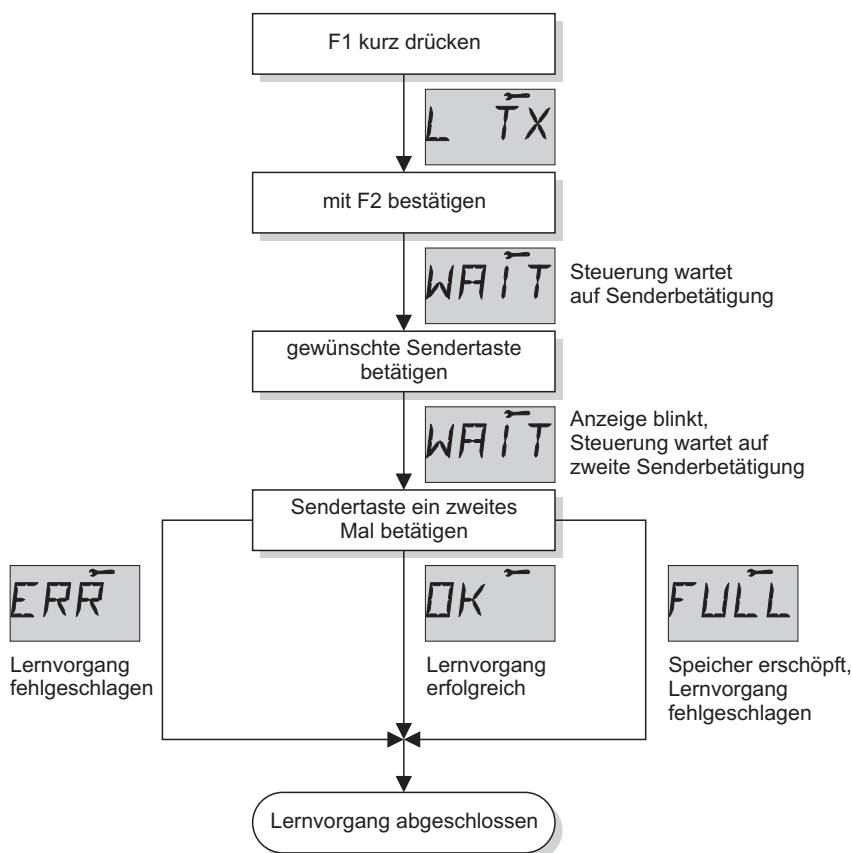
F1 kurz drücken

L TX

mit F2 bestätigen

WAIT

Steuerung wartet auf Senderbetätigung

gewünschte Sendertaste betätigen

WAIT

Anzeige blinkt, Steuerung wartet auf zweite Senderbetätigung

Sendertaste ein zweites Mal betätigen

ERR

Lernvorgang fehlgeschlagen

OK

Lernvorgang erfolgreich

FULL

Speicher erschöpft, Lernvorgang fehlgeschlagen

Lernvorgang abgeschlossen